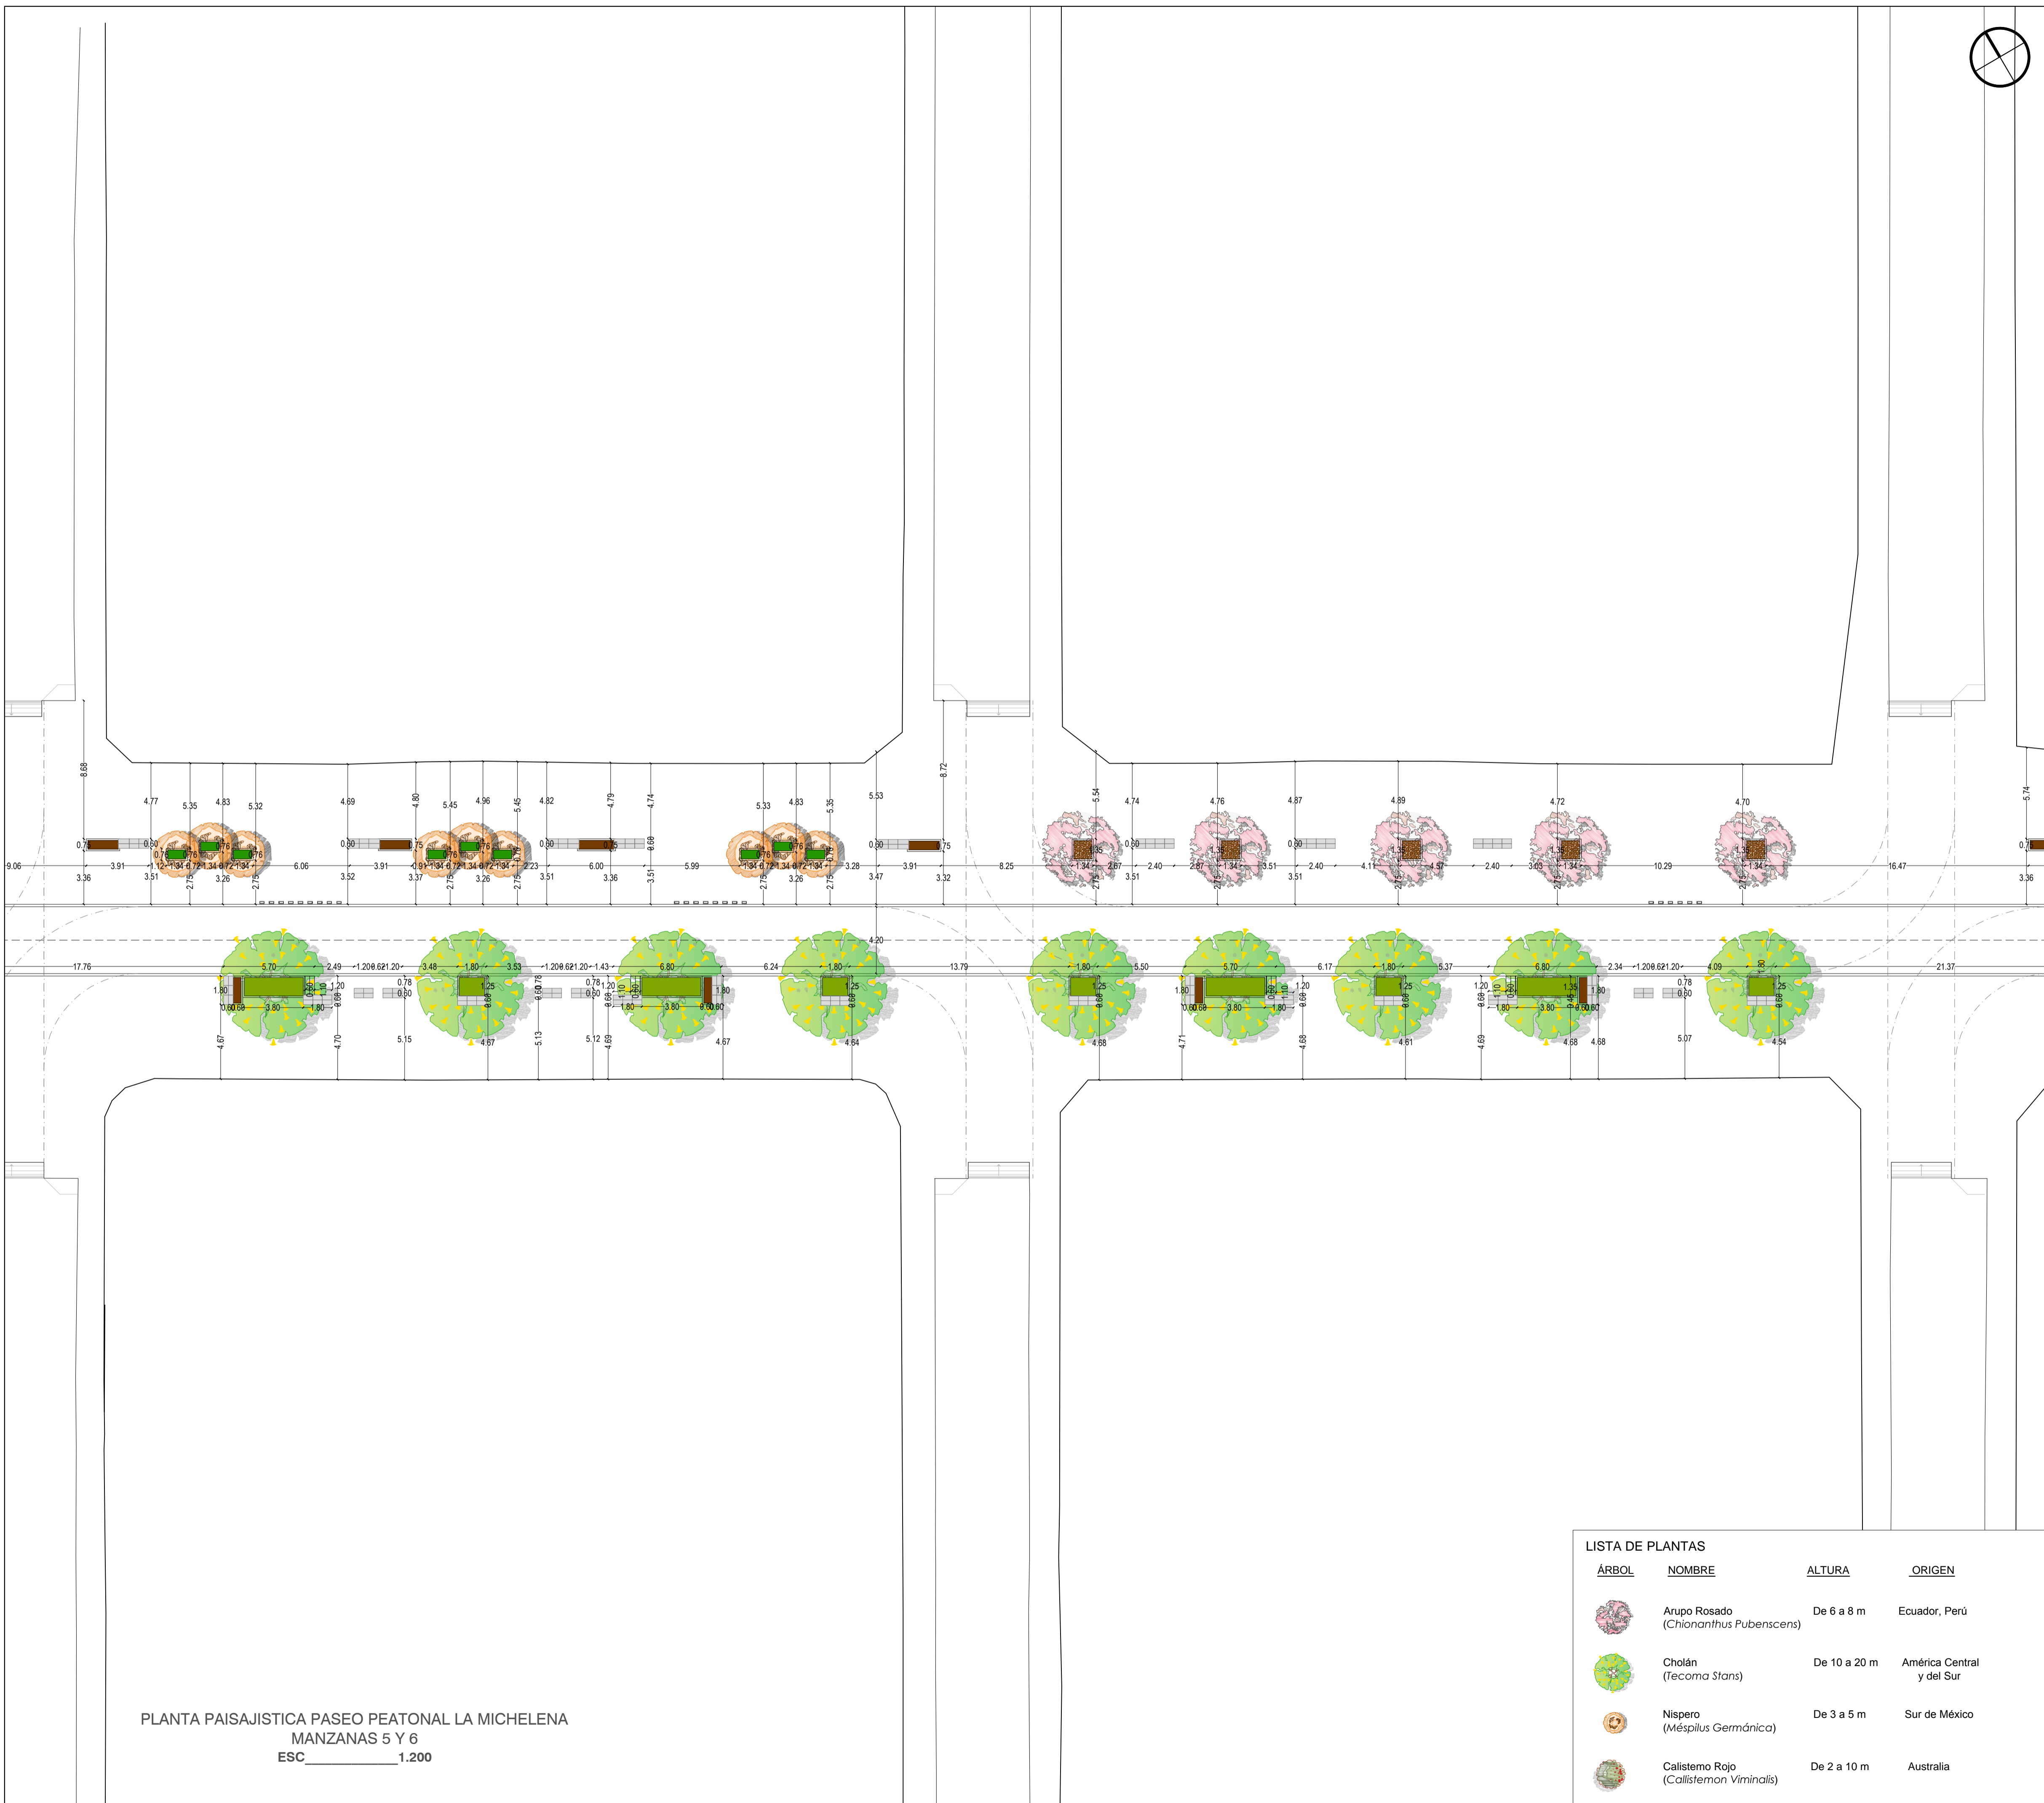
8.68
4.77 5.35 4.83 5.32 4.69 4.80 5.45 4.96 5.45 4.82 4.79 4.74 5.33 4.83 5.35 5.53 8.72
5.54 4.74 4.76 4.87 4.89 4.72 4.70 5.74

9.06 3.91 6.06 3.91 6.00 5.99 3.91 8.25 2.40 2.40 2.40 10.29 16.47
3.36 3.51 3.26 3.52 3.37 3.26 3.51 3.36 3.51 3.26 3.47 3.32 3.51 3.51 3.36

4.20
17.76 5.70 2.49 3.48 1.80 3.53 6.80 6.24 1.80 13.79 1.80 5.50 5.70 6.17 1.80 5.37 6.80 2.34 4.09 21.37
1.80 3.80 1.80 1.25 1.20 0.78 0.60 1.10 3.80 1.80 1.25

4.67 4.70 5.15 4.67 5.13 5.12 4.69 4.67 4.64 4.68 4.71 4.68 4.61 4.69 4.68 4.68 5.07 4.54

LISTA DE PLANTAS

| ÁRBOL | NOMBRE | ALTURA | ORIGEN |
|---|---|---|---|
| | Arupo Rosado (Chionanthus Pubenscens) | De 6 a 8 m | Ecuador, Perú |
| | Cholán (Tecoma Stans) | De 10 a 20 m | América Central y del Sur |
| | Nispero (Méspilus Germánica) | De 3 a 5 m | Sur de México |
| | Calistemo Rojo (Callistemon Viminalis) | De 2 a 10 m | Australia |

PLANTA PAISAJISTICA PASEO PEATONAL LA MICHELENA
MANZANAS 5 Y 6
ESC____________1.200